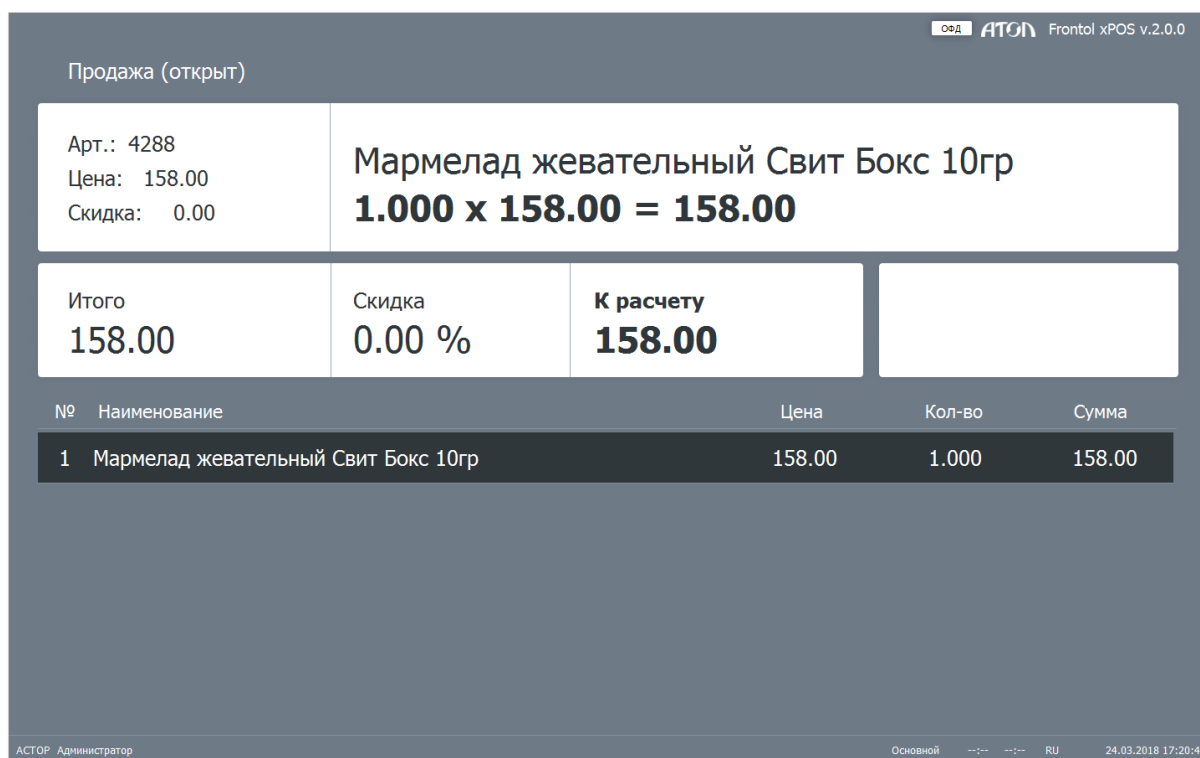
ОФД АТОЛ Frontol xPOS v.2.0.0

Продажа (открыт)

Арт.: 4288
Цена: 158.00
Скидка: 0.00

Мармелад жевательный Свит Бокс 10гр
**1.000 x 158.00 = 158.00**

Итого
158.00

Скидка
0.00 %

К расчету
158.00

| № | Наименование | Цена | Кол-во | Сумма |
|---|---|---|---|---|
| 1 | Мармелад жевательный Свит Бокс 10гр | 158.00 | 1.000 | 158.00 |

АСТОР Администратор

Основной --:-- --:-- RU 24.03.2018 17:20:4